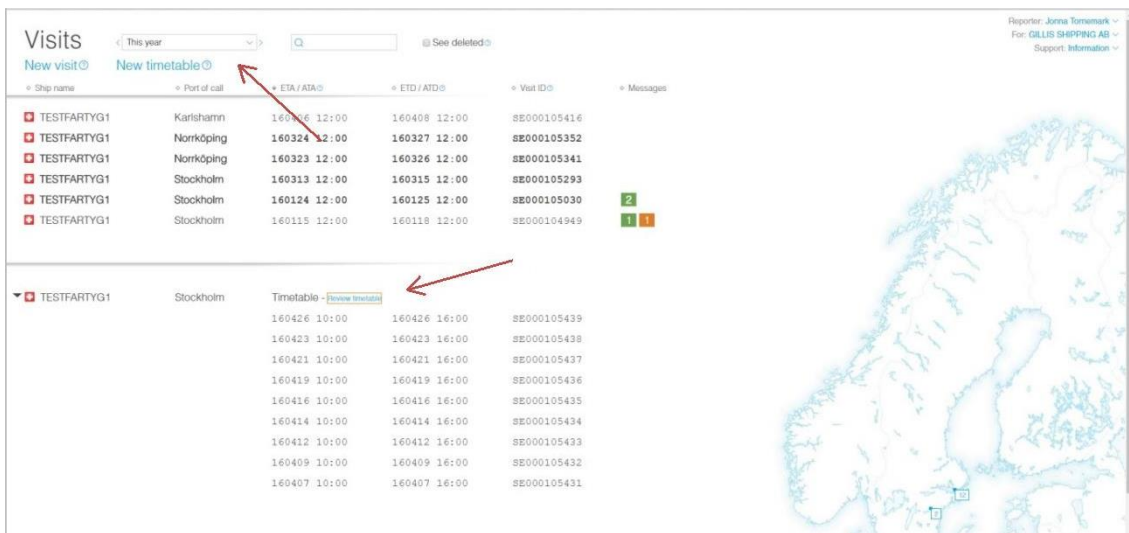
Visits

< This year > 

See deleted

Reporter: Jonna Tornemark
For: GILLIS SHIPPING AB
Support: Information

New visit New timetable

| Ship name | Port of call | ETA / ATA | ETD / ATD | Visit ID | Messages |
|---|---|---|---|---|---|
| TESTFARTYG1 | Karlshamn | 160406 12:00 | 160408 12:00 | SE000105416 | |
| TESTFARTYG1 | Norrköping | 160324 12:00 | 160327 12:00 | SE000105352 | |
| TESTFARTYG1 | Norrköping | 160323 12:00 | 160326 12:00 | SE000105341 | |
| TESTFARTYG1 | Stockholm | 160313 12:00 | 160315 12:00 | SE000105293 | |
| TESTFARTYG1 | Stockholm | 160124 12:00 | 160125 12:00 | SE000105030 | 2 |
| TESTFARTYG1 | Stockholm | 160115 12:00 | 160118 12:00 | SE000104949 | 1 1 |

TESTFARTYG1 Stockholm Timetable - Review timetable

| | | | |
|---|---|---|---|
| 160426 10:00 | 160426 16:00 | SE000105439 |
| 160423 10:00 | 160423 16:00 | SE000105438 |
| 160421 10:00 | 160421 16:00 | SE000105437 |
| 160419 10:00 | 160419 16:00 | SE000105436 |
| 160416 10:00 | 160416 16:00 | SE000105435 |
| 160414 10:00 | 160414 16:00 | SE000105434 |
| 160412 10:00 | 160412 16:00 | SE000105433 |
| 160409 10:00 | 160409 16:00 | SE000105432 |
| 160407 10:00 | 160407 16:00 | SE000105431 |

12
2